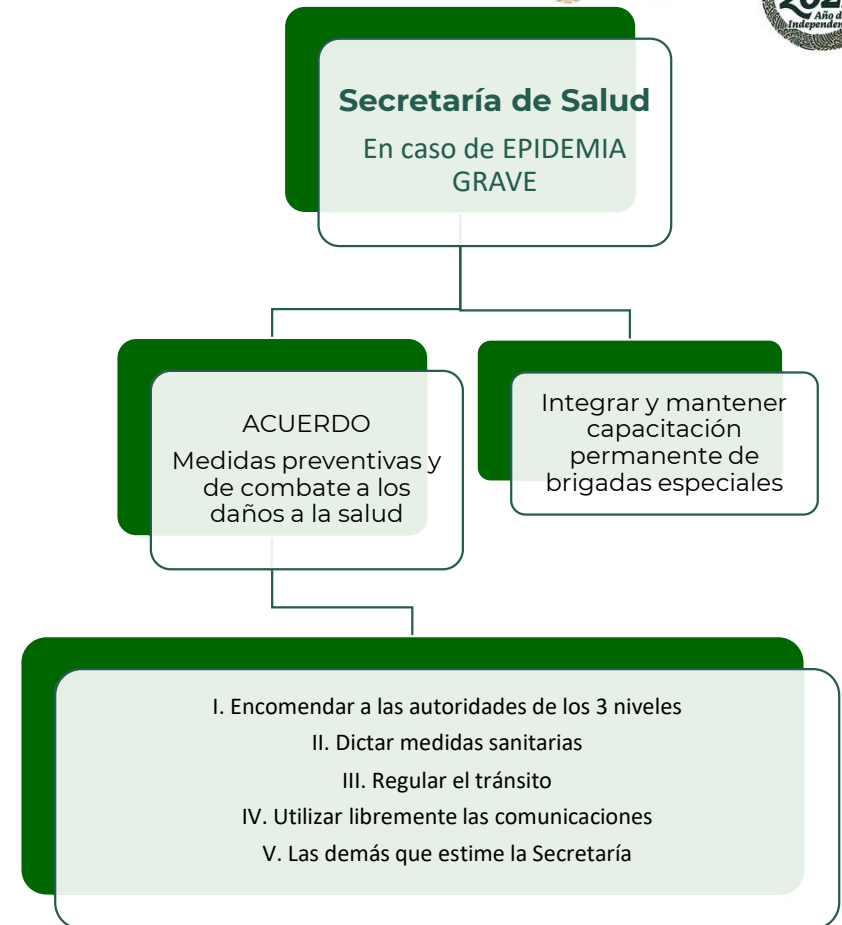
202
Año d
Independen

Secretaría de Salud
En caso de EPIDEMIA GRAVE

ACUERDO
Medidas preventivas y de combate a los daños a la salud

Integrar y mantener capacitación permanente de brigadas especiales

I. Encomendar a las autoridades de los 3 niveles
II. Dictar medidas sanitarias
III. Regular el tránsito
IV. Utilizar libremente las comunicaciones
V. Las demás que estime la Secretaría